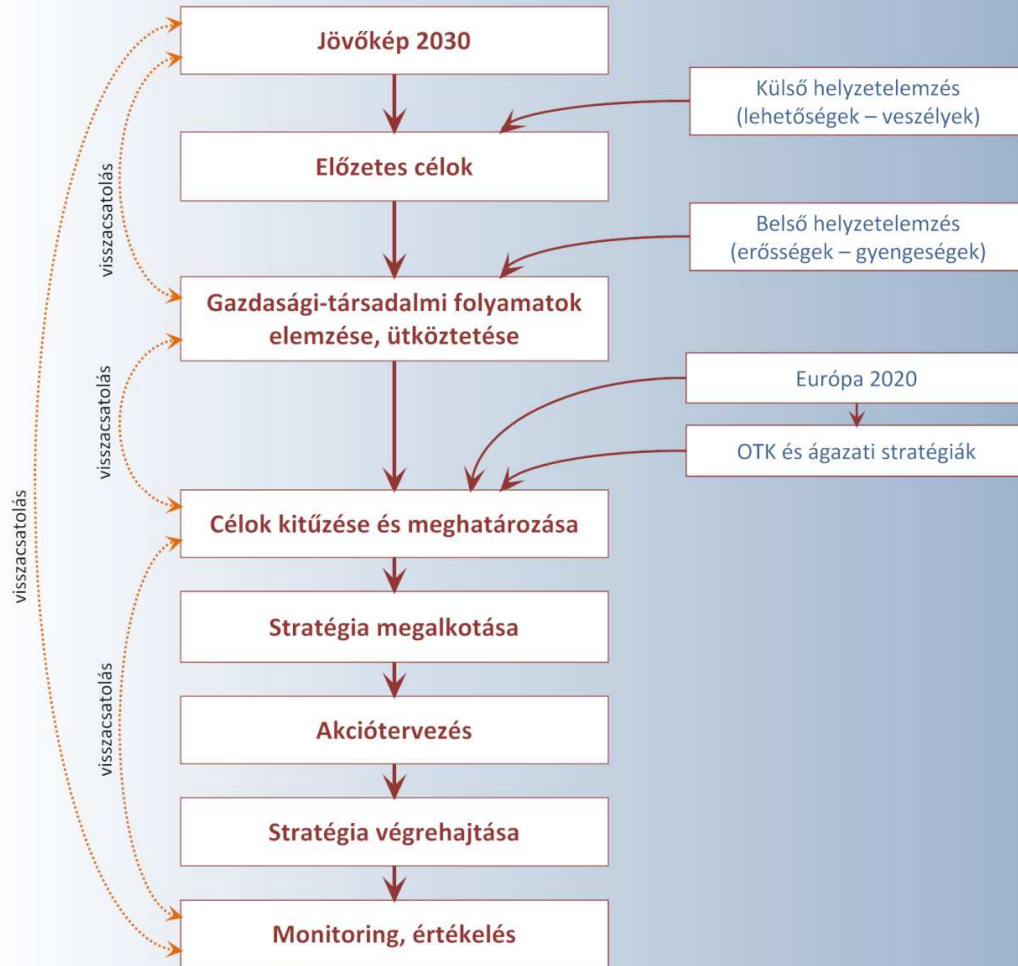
Jövőkép 2030

Külső helyzetelemzés (lehetőségek – veszélyek)

Előzetes célok

Belső helyzetelemzés (erősségek – gyengeségek)

Gazdasági-társadalmi folyamatok elemzése, ütköztetése

Európa 2020

OTK és ágazati stratégiák

Célok kitűzése és meghatározása

Stratégia megalkotása

Akciótervezés

Stratégia végrehajtása

Monitoring, értékelés

visszacsatolás

visszacsatolás

visszacsatolás

visszacsatolás